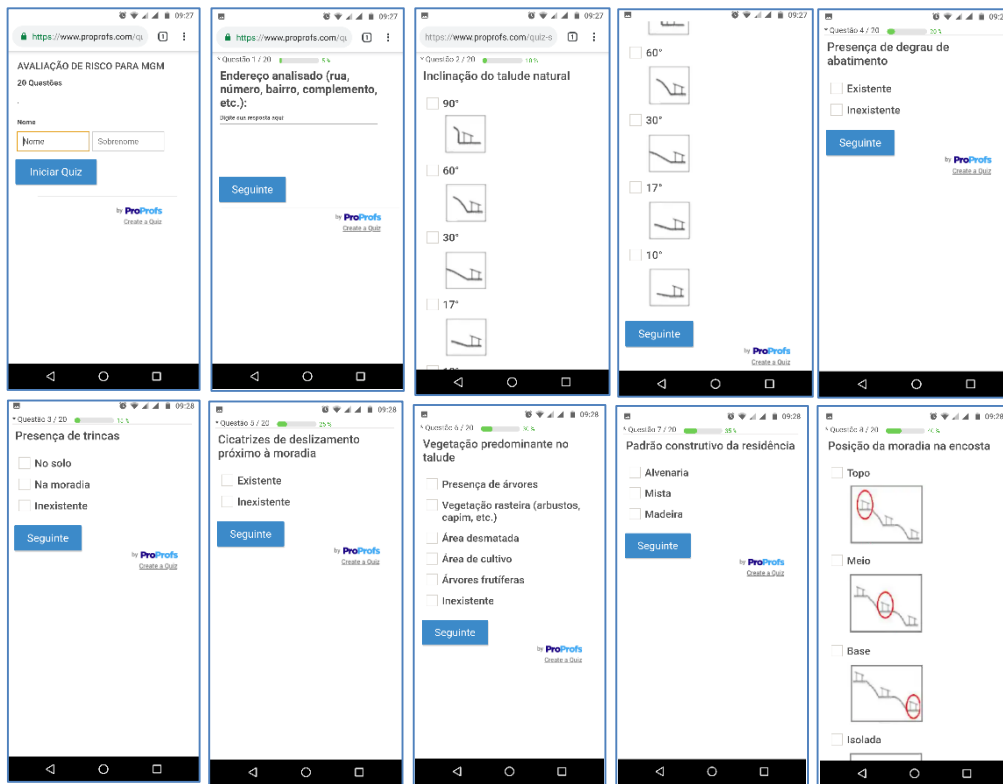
09:27
https://www.proprofs.com/qu
AVALIAÇÃO DE RISCO PARA MGM
20 Questões
Nome
Nome
Sobrenome
Iniciar Quiz
by ProProfs
Create a Quiz

09:27
https://www.proprofs.com/qu
Questão 1 / 20 5%
Endereço analisado (rua, número, bairro, complemento, etc.):
Digite sua resposta aqui
Seguinte
by ProProfs
Create a Quiz

09:27
https://www.proprofs.com/quiz-s
Questão 2 / 20 10%
Inclinação do talude natural
90°
60°
30°
17°

09:27
60°
30°
17°
10°
Seguinte
by ProProfs
Create a Quiz

Questão 4 / 20 20%
Presença de degrau de abatimento
Existente
Inexistente
Seguinte
by ProProfs
Create a Quiz

09:28
Questão 3 / 20 15%
Presença de trincas
No solo
Na moradia
Inexistente
Seguinte
by ProProfs
Create a Quiz

09:28
Questão 5 / 20 25%
Cicatrizes de deslizamento próximo à moradia
Existente
Inexistente
Seguinte
by ProProfs
Create a Quiz

09:28
Questão 6 / 20 30%
Vegetação predominante no talude
Presença de árvores
Vegetação rasteira (arbustos, capim, etc.)
Área desmatada
Área de cultivo
Árvores frutíferas
Inexistente
Seguinte
by ProProfs
Create a Quiz

09:28
Questão 7 / 20 35%
Padrão construtivo da residência
Alvenaria
Mista
Madeira
Seguinte
by ProProfs
Create a Quiz

09:28
Questão 8 / 20 40%
Posição da moradia na encosta
Topo
Meio
Base
Isolada